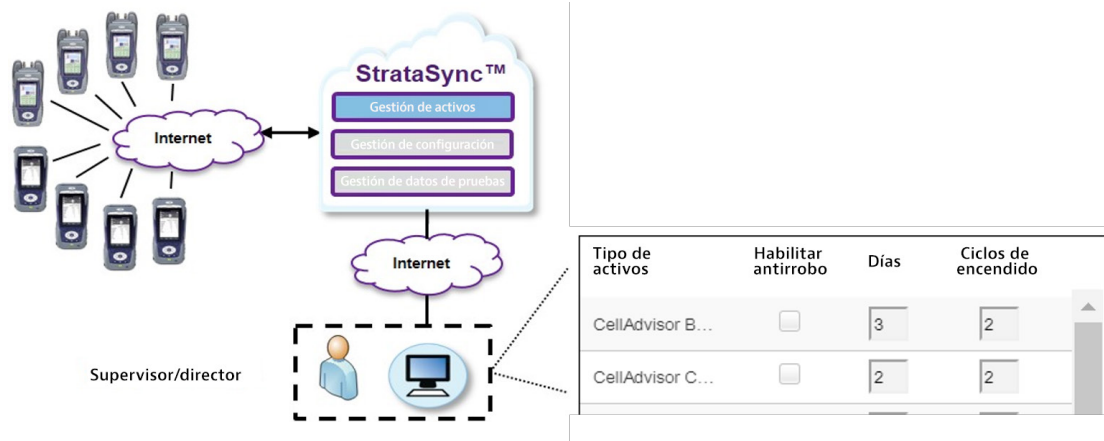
Internet

StrataSync™

Gestión de activos

Gestión de configuración

Gestión de datos de pruebas

Internet

Supervisor/director

| Tipo de activos | Habilitar antirrobo | Días | Ciclos de encendido |
|---|---|---|---|
| CellAdvisor B… | | 3 | 2 |
| CellAdvisor C… | | 2 | 2 |